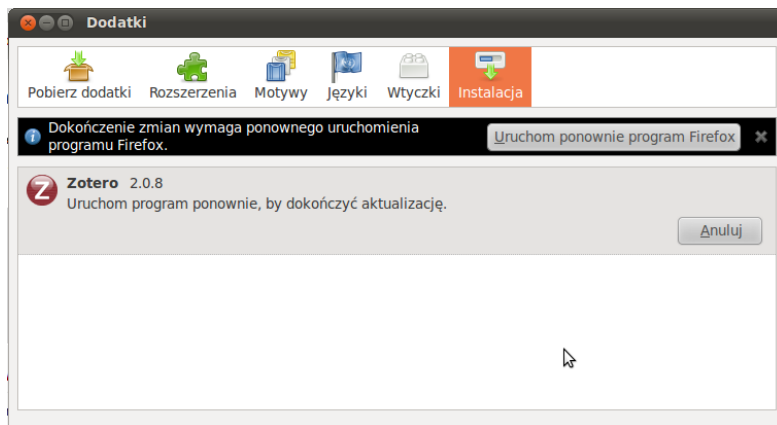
Dodatki

Pobierz dodatki
Rozszerzenia
Motywy
Języki
Wtyczki
Instalacja

Dokończenie zmian wymaga ponownego uruchomienia programu Firefox.
Uruchom ponownie program Firefox

Zotero 2.0.8
Uruchom program ponownie, by dokończyć aktualizację.
Anuluj